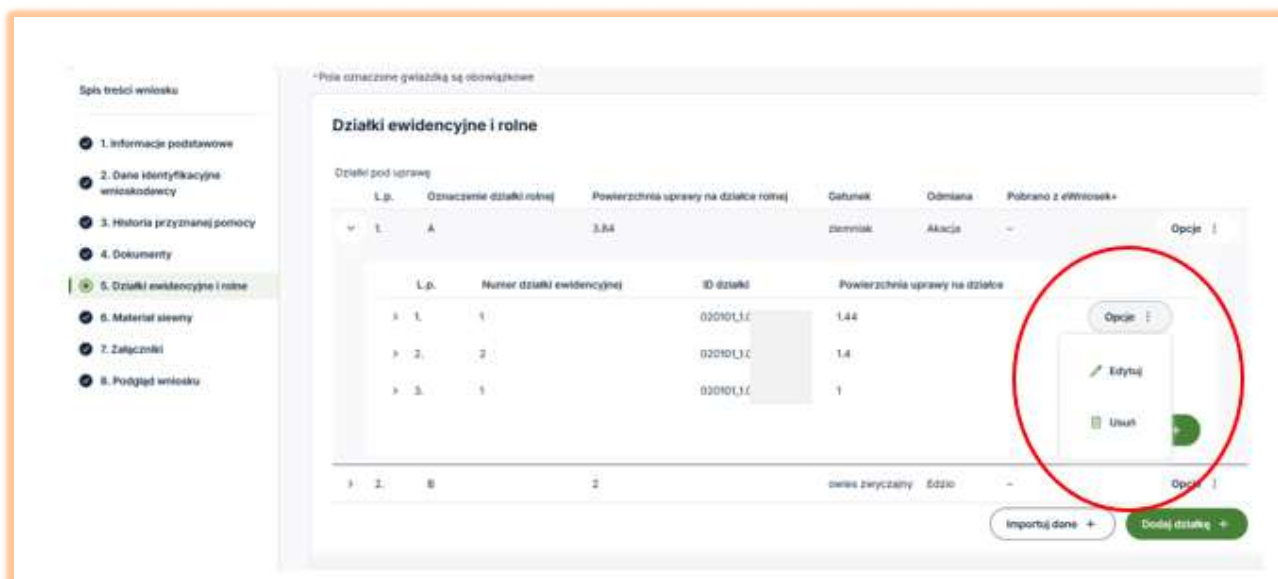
Spis treści wniosku

1. Informacje podstawowe
2. Dane identyfikacyjne wnioskodawcy
3. Historia przyznanej pomocy
4. Dokumenty
5. Działki ewidencyjne i rolne
6. Materiał siewny
7. Załączniki
8. Podgląd wniosku

*Pola oznaczone gwiazdką są obowiązkowe

Działki ewidencyjne i rolne

Działki pod uprawę

| L.p. | Oznaczenie działki rolnej | Powierzchnia uprawy na działce rolnej | Gatunek | Odmiana | Pobrano z eWniosek+ | |
|---|---|---|---|---|---|---|
| 1. | A | 3.84 | ziemniak | Akacja | – | Opcje |

| L.p. | Numer działki ewidencyjnej | ID działki | Powierzchnia uprawy na działce | |
|---|---|---|---|---|
| 1. | 1 | 020101_1.0 | 1.44 | Opcje |
| 2. | 2 | 020101_1.0 | 1.4 | |
| 3. | 1 | 020101_1.0 | 1 | |

Edytuj
Usuń

| 2. | B | 2 | owies zwyczajny | Edzio | – | Opcje |
|---|---|---|---|---|---|---|

Importuj dane +
Dodaj działkę +